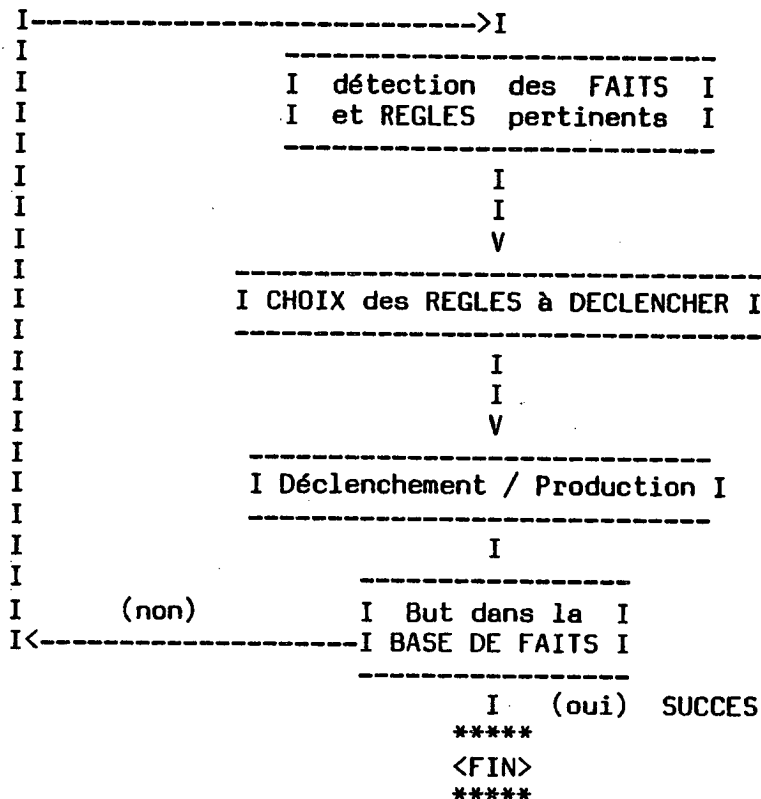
I--------------------->I

I détection des FAITS I
I et REGLES pertinents I

I
I
V

I CHOIX des REGLES à DECLENCHER I

I
I
V

I Déclenchement / Production I

I

I (non) I But dans la I
I<------------------I BASE DE FAITS I

I (oui) SUCCES
*****
<FIN>
*****